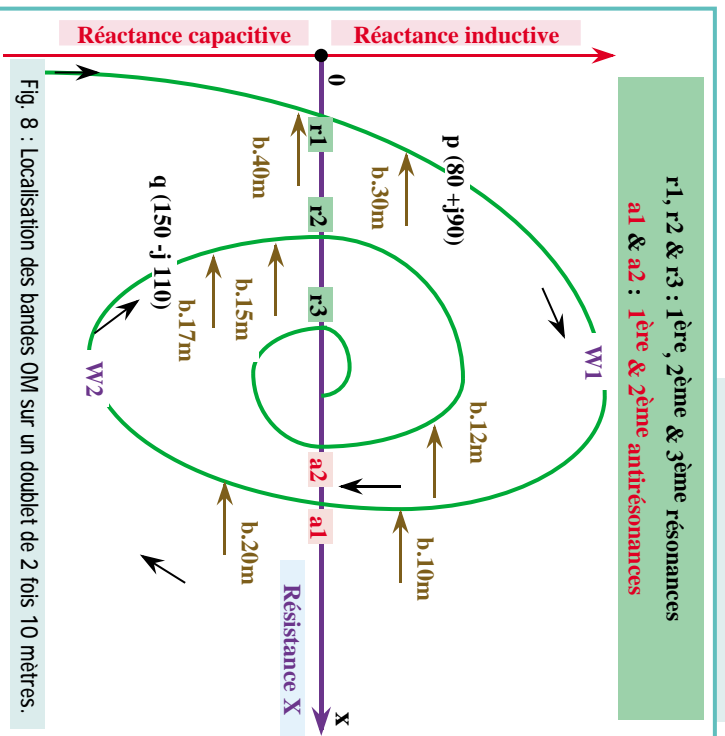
Réactance capacitive

Réactance inductive

0

r1

r2

r3

a2

a1

x

Résistance X

b.40m

b.30m

p (80 +j90)

q (150 -j 110)

b.15m

b.17m

b.12m

b.10m

b.20m

W1

W2

r1, r2 & r3 : 1ère, 2ème & 3ème résonances

a1 & a2 : 1ère & 2ème antirésonances

Fig. 8 : Localisation des bandes OM sur un doublet de 2 fois 10 mètres.